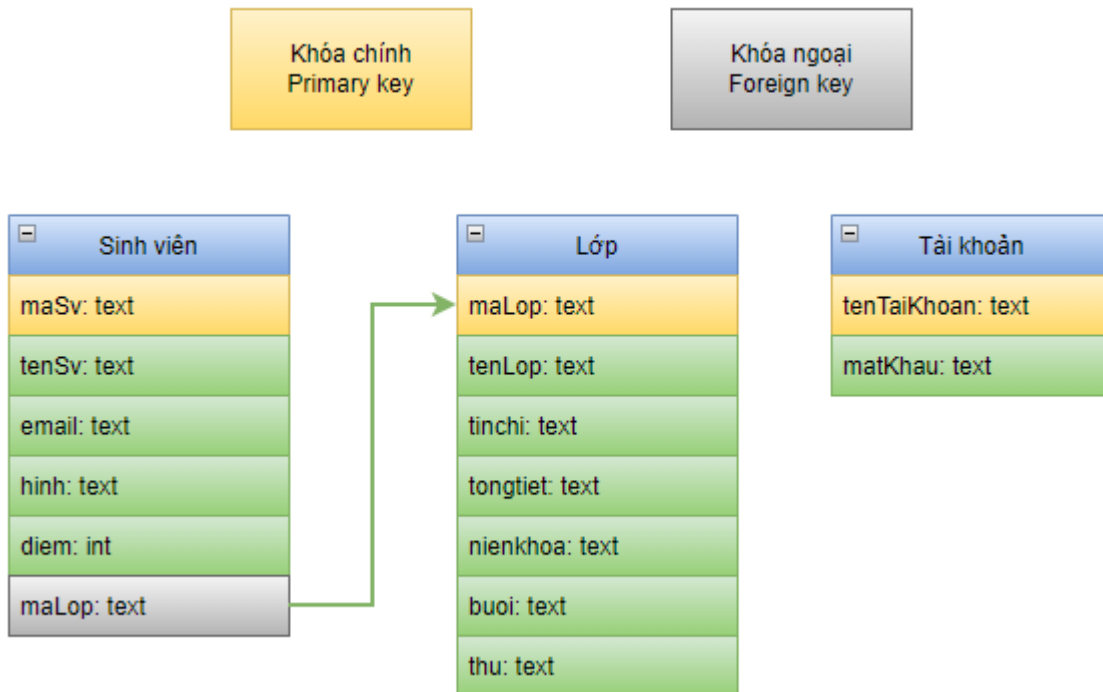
Khóa chính
Primary key

Khóa ngoại
Foreign key

Sinh viên
maSv: text
tenSv: text
email: text
hinh: text
diem: int
maLop: text

Lớp
maLop: text
tenLop: text
tinchi: text
tongtiet: text
nienkhoa: text
buoi: text
thu: text

Tài khoản
tenTaiKhoan: text
matKhau: text